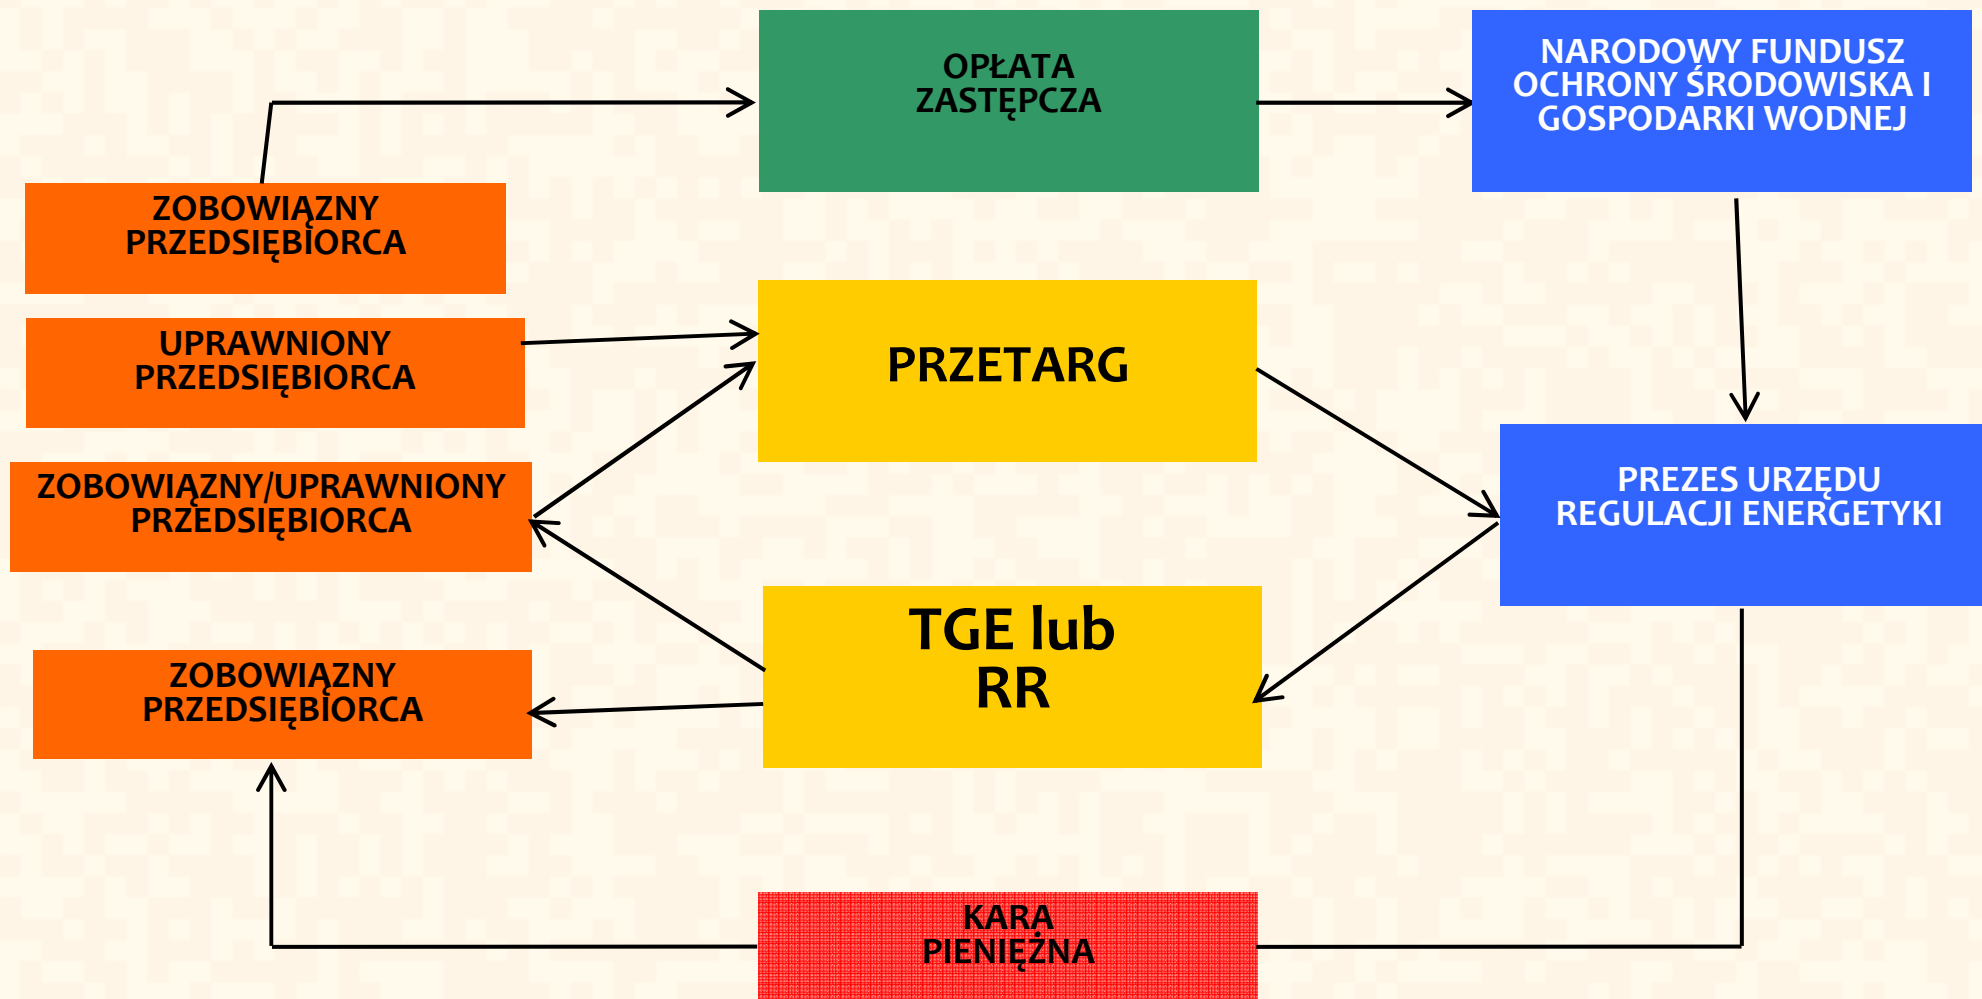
OPŁATA ZASTĘPCZA

NARODOWY FUNDUSZ OCHRONY ŚRODOWISKA I GOSPODARKI WODNEJ

ZOBOWIĄZNY PRZEDSIĘBIORCA

UPRAWNIONY PRZEDSIĘBIORCA

PRZETARG

ZOBOWIĄZNY/UPRAWNIONY PRZEDSIĘBIORCA

PREZES URZĘDU REGULACJI ENERGETYKI

TGE lub RR

ZOBOWIĄZNY PRZEDSIĘBIORCA

KARA PIENIĘŻNA